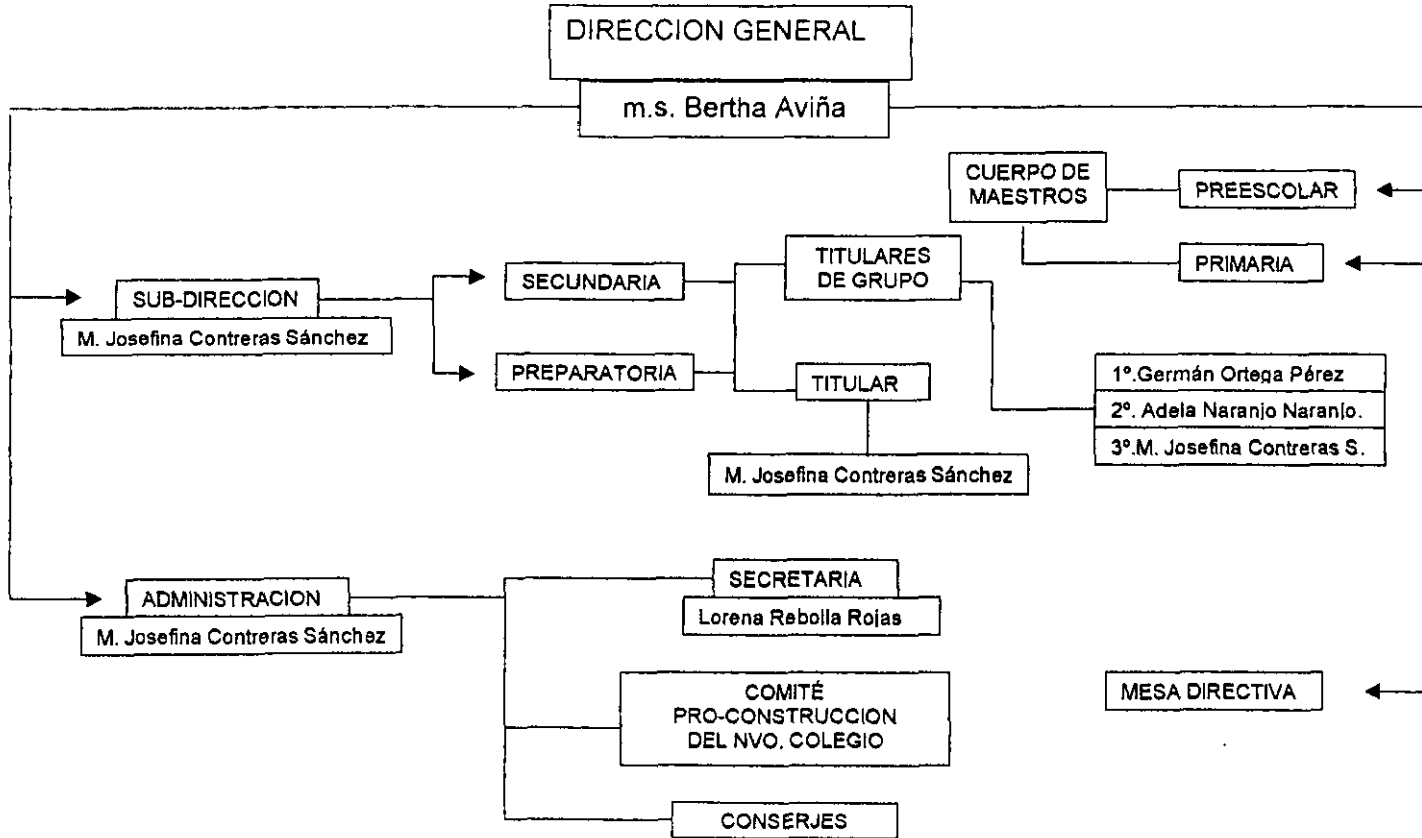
DIRECCION GENERAL

m.s. Bertha Aviña

CUERPO DE MAESTROS

PREESCOLAR

PRIMARIA

SUB-DIRECCION

M. Josefina Contreras Sánchez

SECUNDARIA

PREPARATORIA

TITULARES DE GRUPO

TITULAR

M. Josefina Contreras Sánchez

1°.Germán Ortega Pérez

2°. Adela Naranjo Naranjo.

3°.M. Josefina Contreras S.

ADMINISTRACION

M. Josefina Contreras Sánchez

SECRETARIA

Lorena Rebolla Rojas

COMITÉ PRO-CONSTRUCCION DEL NVO. COLEGIO

MESA DIRECTIVA

CONSERJES